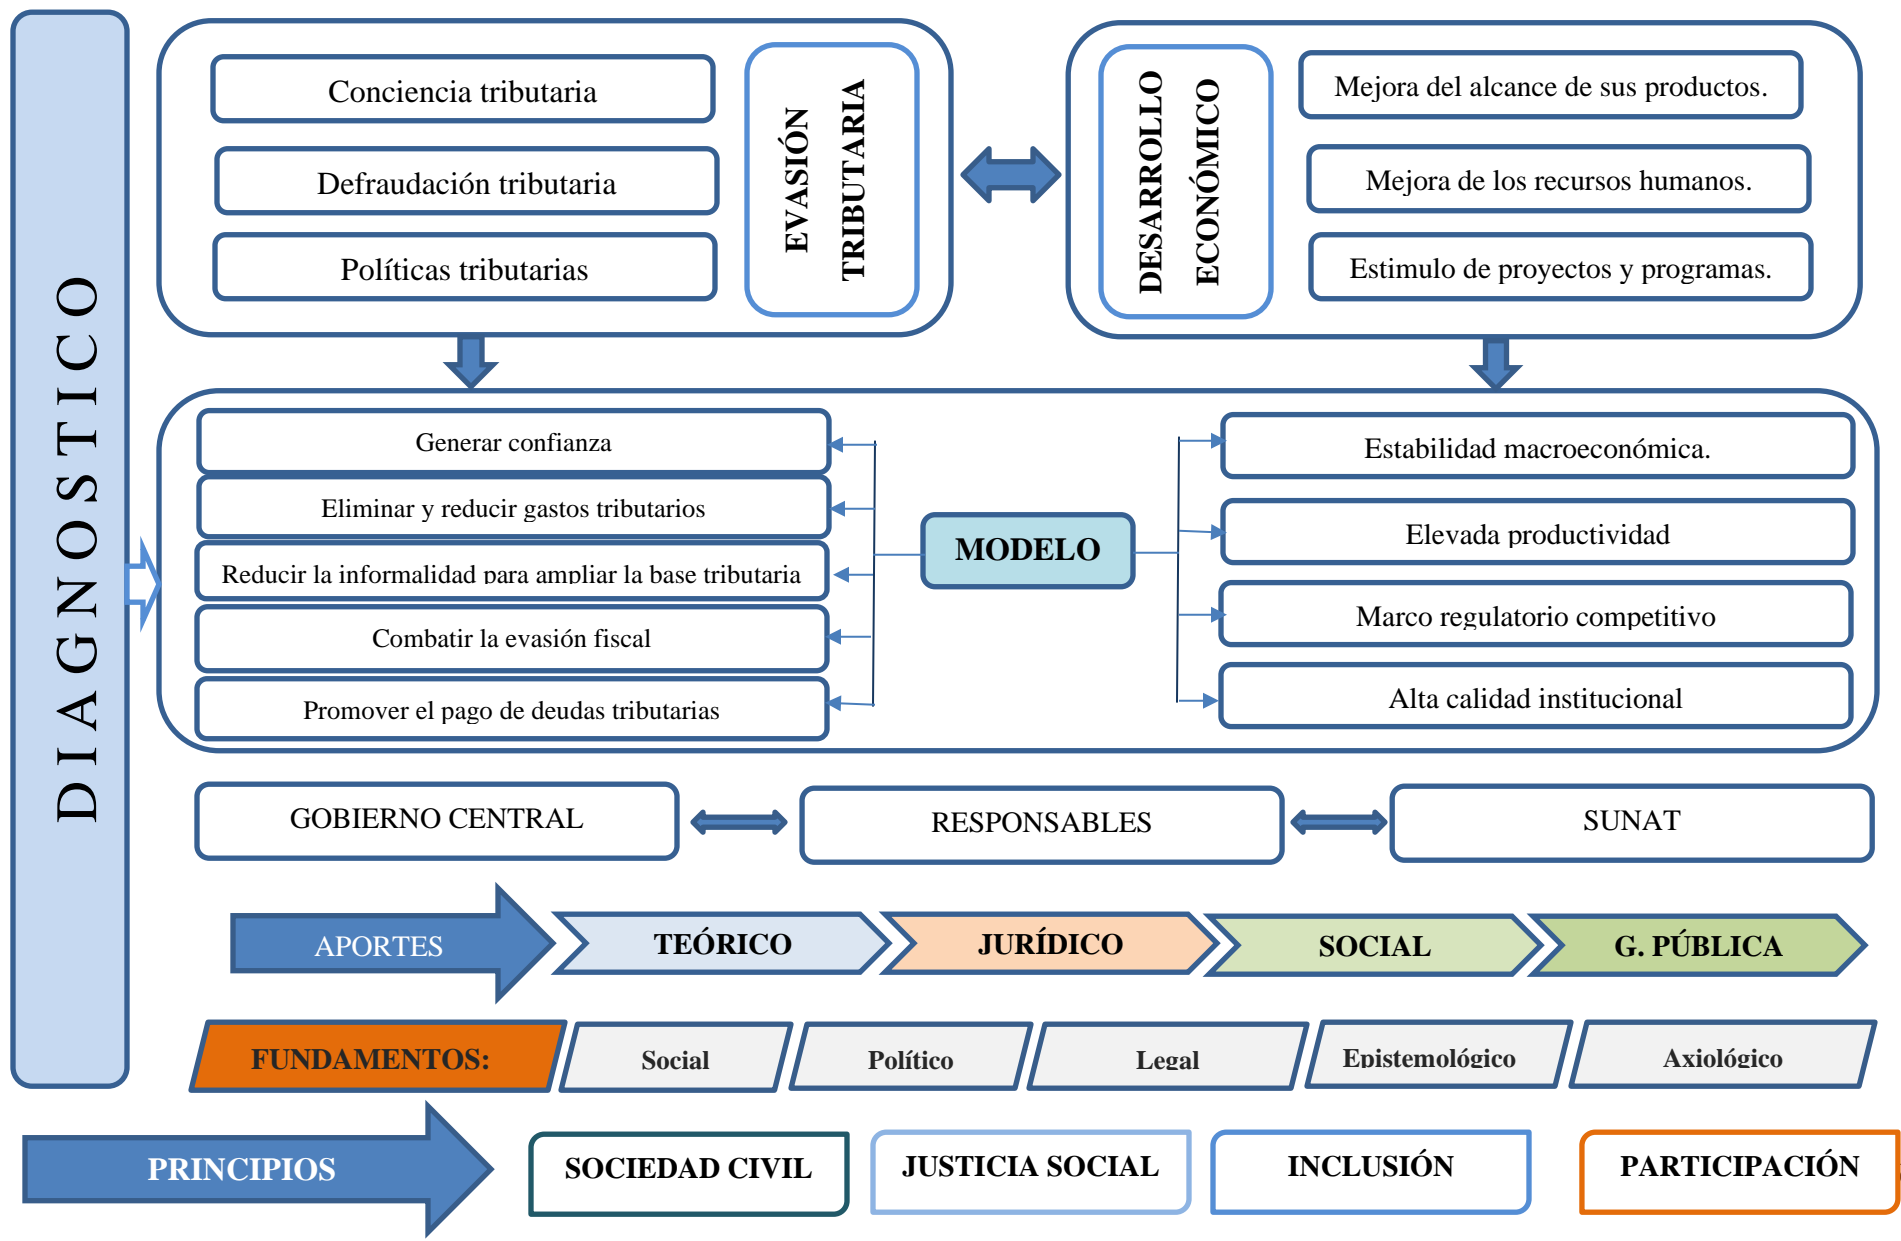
DIAGNOSTICO

Conciencia tributaria

Defraudación tributaria

Políticas tributarias

EVASIÓN TRIBUTARIA

DESARROLLO ECONÓMICO

Mejora del alcance de sus productos.

Mejora de los recursos humanos.

Estimulo de proyectos y programas.

Generar confianza

Eliminar y reducir gastos tributarios

Reducir la informalidad para ampliar la base tributaria

Combatir la evasión fiscal

Promover el pago de deudas tributarias

MODELO

Estabilidad macroeconómica.

Elevada productividad

Marco regulatorio competitivo

Alta calidad institucional

GOBIERNO CENTRAL

RESPONSABLES

SUNAT

APORTES

TEÓRICO

JURÍDICO

SOCIAL

G. PÚBLICA

FUNDAMENTOS:

Social

Político

Legal

Epistemológico

Axiológico

PRINCIPIOS

SOCIEDAD CIVIL

JUSTICIA SOCIAL

INCLUSIÓN

PARTICIPACIÓN